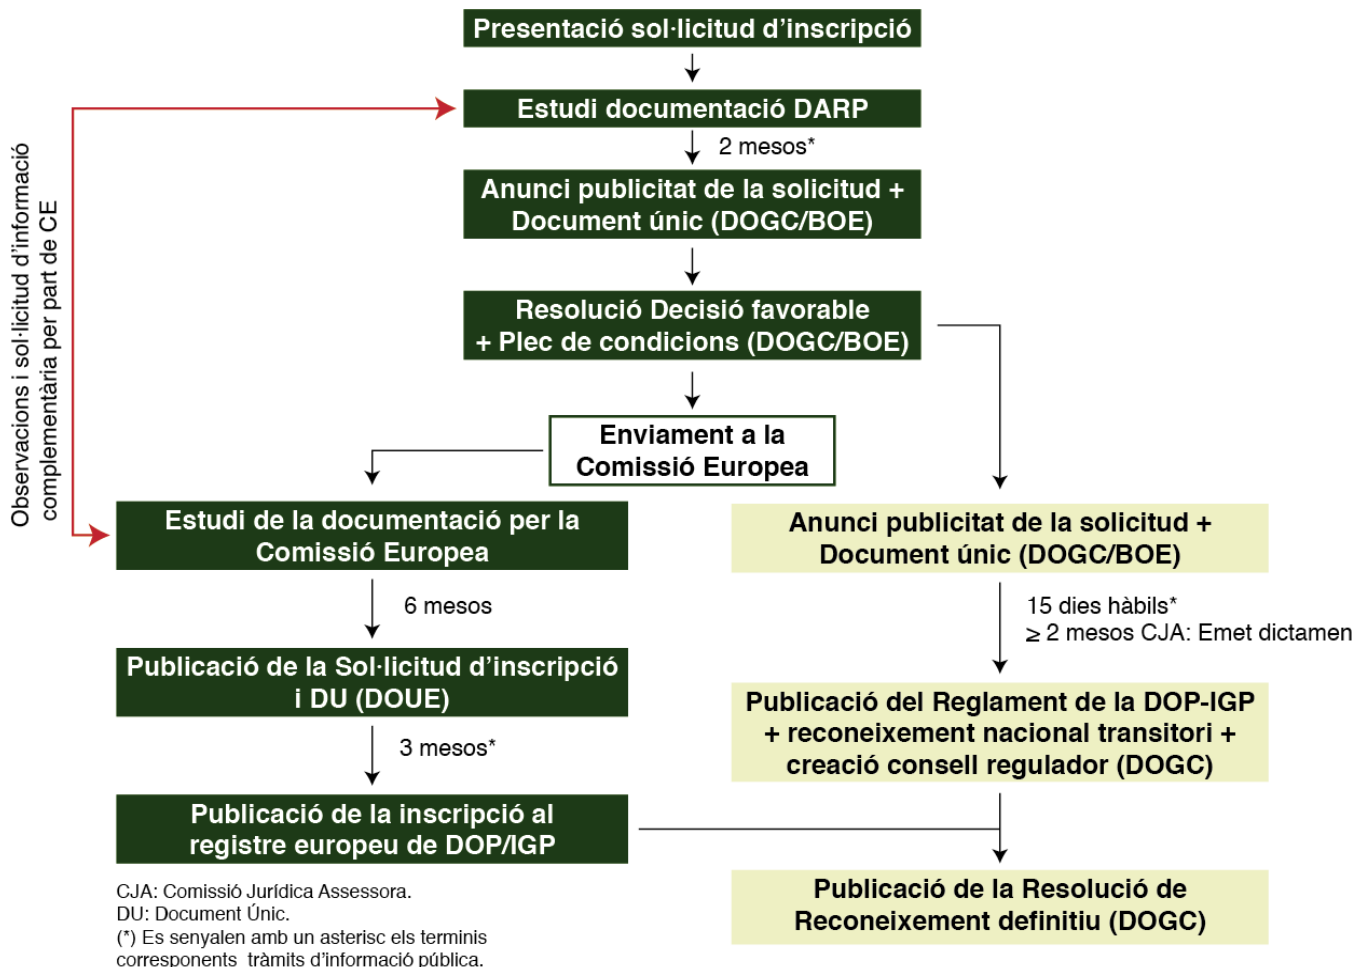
Presentació sol·licitud d'inscripció

Estudi documentació DARP

2 mesos*

Anunci publicitat de la solicitud + Document únic (DOGC/BOE)

Resolució Decisió favorable + Plec de condicions (DOGC/BOE)

Enviament a la Comissió Europea

Observacions i sol·licitud d'informació complementària per part de CE

Estudi de la documentació per la Comissió Europea

6 mesos

Publicació de la Sol·licitud d'inscripció i DU (DOUE)

3 mesos*

Publicació de la inscripció al registre europeu de DOP/IGP

Anunci publicitat de la solicitud + Document únic (DOGC/BOE)

15 dies hàbils*
$\geq$ 2 mesos CJA: Emet dictamen

Publicació del Reglament de la DOP-IGP + reconeixement nacional transitori + creació consell regulador (DOGC)

Publicació de la Resolució de Reconeixement definitiu (DOGC)

CJA: Comissió Jurídica Assessora.
DU: Document Únic.
(*) Es senyalen amb un asterisc els terminis corresponents tràmits d'informació pública.